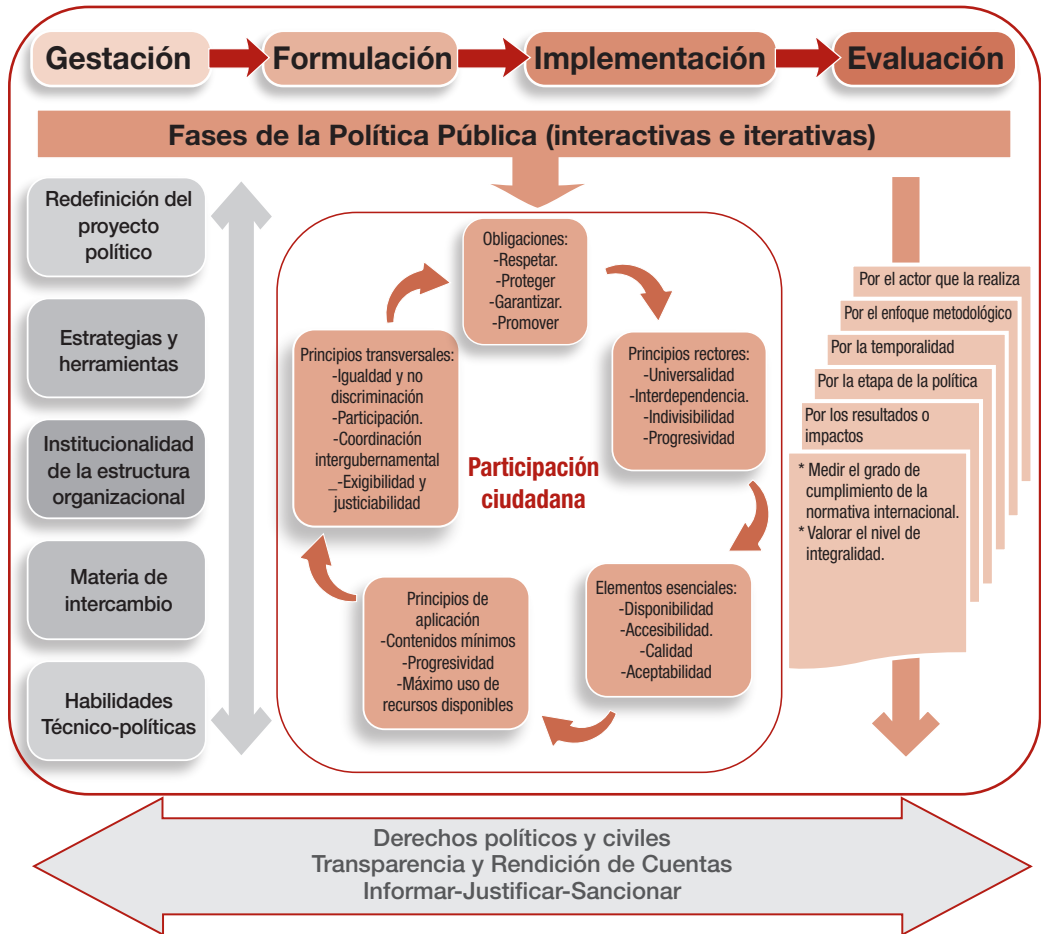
Gestación
Formulación
Implementación
Evaluación

Fases de la Política Pública (interactivas e iterativas)

Redefinición del proyecto político

Estrategias y herramientas

Institucionalidad de la estructura organizacional

Materia de intercambio

Habilidades Técnico-políticas

Obligaciones:
-Respetar.
-Proteger
-Garantizar.
-Promover

Principios rectores:
-Universalidad
-Interdependencia.
-Indivisibilidad
-Progresividad

Elementos esenciales:
-Disponibilidad
-Accesibilidad.
-Calidad
-Aceptabilidad

Principios de aplicación
-Contenidos mínimos
-Progresividad
-Máximo uso de recursos disponibles

Principios transversales:
-Igualdad y no discriminación
-Participación.
-Coordinación intergubernamental
_-Exigibilidad y justiciabilidad

Participación ciudadana

Por el actor que la realiza
Por el enfoque metodológico
Por la temporalidad
Por la etapa de la política
Por los resultados o impactos
* Medir el grado de cumplimiento de la normativa internacional.
* Valorar el nivel de integralidad.

Derechos políticos y civiles
Transparencia y Rendición de Cuentas
Informar-Justificar-Sancionar